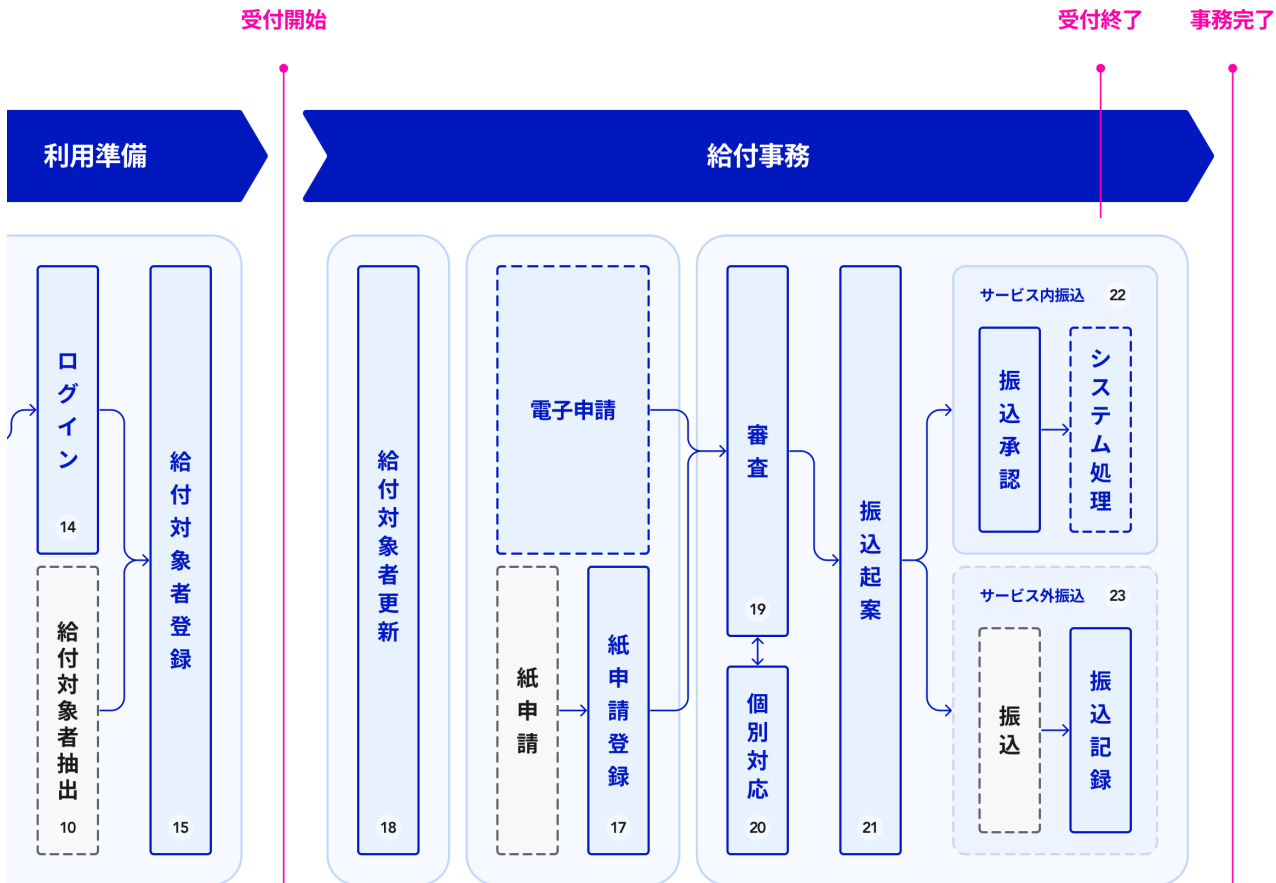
受付開始

受付終了

事務完了

利用準備

給付事務

ログイン
14

給付対象者抽出
10

給付対象者登録
15

給付対象者更新
18

電子申請

紙申請

紙申請登録
17

審査
19

個別対応
20

振込起案
21

サービス内振込 22

振込承認

システム処理

サービス外振込 23

振込

振込記録